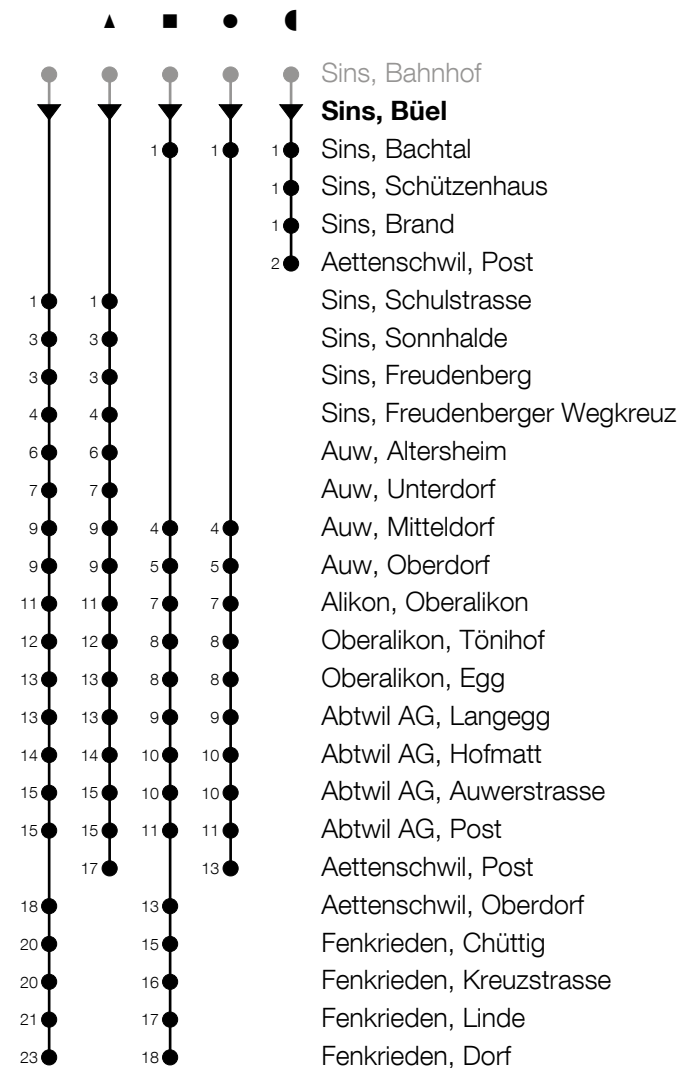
▲ ■ ● ◖

Sins, Bahnhof
**Sins, Büel**

| | ▲ | ■ | ● | ◖ | |
|---|---|---|---|---|---|
| | | 1 | 1 | 1 | Sins, Bachtal |
| | | | | 1 | Sins, Schützenhaus |
| | | | | 1 | Sins, Brand |
| | | | | 2 | Aettenschwil, Post |
| 1 | 1 | | | | Sins, Schulstrasse |
| 3 | 3 | | | | Sins, Sonnhalde |
| 3 | 3 | | | | Sins, Freudenberg |
| 4 | 4 | | | | Sins, Freudenberger Wegkreuz |
| 6 | 6 | | | | Auw, Altersheim |
| 7 | 7 | | | | Auw, Unterdorf |
| 9 | 9 | 4 | 4 | | Auw, Mitteldorf |
| 9 | 9 | 5 | 5 | | Auw, Oberdorf |
| 11 | 11 | 7 | 7 | | Alikon, Oberalikon |
| 12 | 12 | 8 | 8 | | Oberalikon, Tönihof |
| 13 | 13 | 8 | 8 | | Oberalikon, Egg |
| 13 | 13 | 9 | 9 | | Abtwil AG, Langegg |
| 14 | 14 | 10 | 10 | | Abtwil AG, Hofmatt |
| 15 | 15 | 10 | 10 | | Abtwil AG, Auwerstrasse |
| 15 | 15 | 11 | 11 | | Abtwil AG, Post |
| | 17 | | 13 | | Aettenschwil, Post |
| 18 | | 13 | | | Aettenschwil, Oberdorf |
| 20 | | 15 | | | Fenkrieden, Chüttig |
| 20 | | 16 | | | Fenkrieden, Kreuzstrasse |
| 21 | | 17 | | | Fenkrieden, Linde |
| 23 | | 18 | | | Fenkrieden, Dorf |